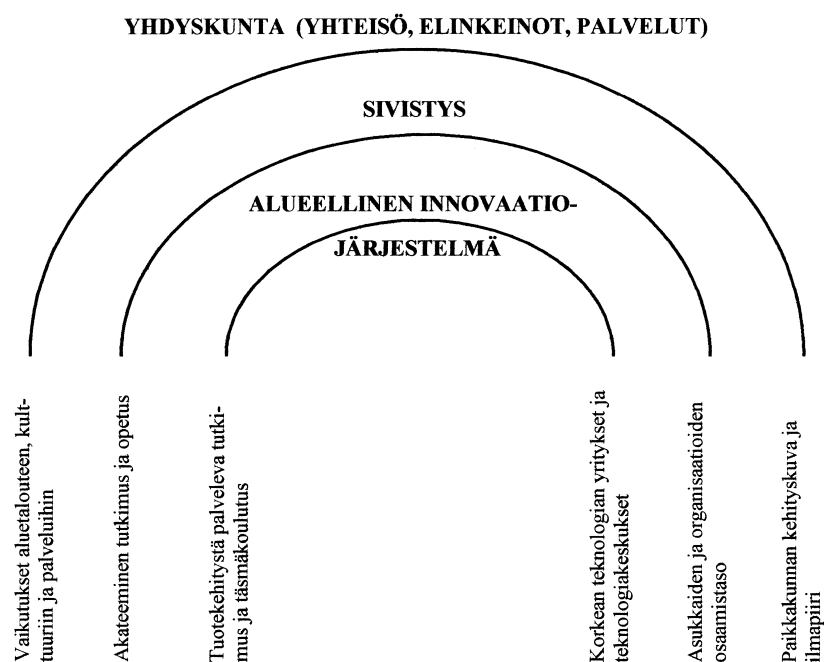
YHDYSKUNTA (YHTEISÖ, ELINKEINOT, PALVELUT)

SIVISTYS

ALUEELLINEN INNOVAATIOJÄRJESTELMÄ

Vaikutukset aluetalouteen, kulttuuriin ja palveluihin

Akateeminen tutkimus ja opetus

Tuotekehitystä palveleva tutkimus ja täsmäkoulutus

Korkean teknologian yritykset ja teknologiakeskukset

Asukkaiden ja organisaatioiden osaamistaso

Paikkakunnan kehityskuva ja ilmapiiri